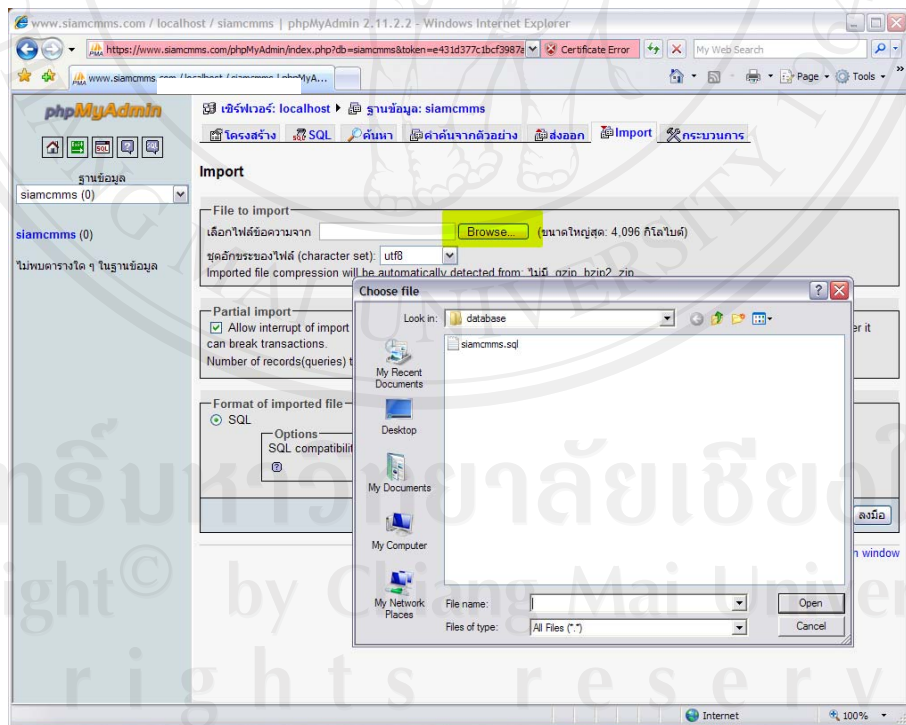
www.siamcmms.com / localhost / siamcmms | phpMyAdmin 2.11.2.2 - Windows Internet Explorer

https://www.siamcmms.com/phpMyAdmin/index.php?db=siamcmms&token=e431d377c1bcf3987a

Certificate Error

My Web Search

www.siamcmms.com / localhost / siamcmms | phpMyA...

Page · Tools ·

phpMyAdmin

ฐานข้อมูล

siamcmms (0)

siamcmms (0)

ไม่พบตารางใด ๆ ในฐานข้อมูล

เซิร์ฟเวอร์: localhost ▸ ฐานข้อมูล: siamcmms

โครงสร้าง SQL ค้นหา ค่าค้นจากตัวอย่าง ส่งออก Import กระบวนการ

Import

File to import

เลือกไฟล์ข้อความจาก Browse... (ขนาดใหญ่สุด: 4,096 กิโลไบต์)

ชุดอักขระของไฟล์ (character set): utf8

Imported file compression will be automatically detected from: ไม่มี, gzip, bzip2, zip

Partial import

Allow interrupt of import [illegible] er it can break transactions.

Number of records(queries) t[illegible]

Format of imported file

SQL

Options

SQL compatibilit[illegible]

ลงมือ

n window

Choose file

Look in: database

siamcmms.sql

My Recent Documents

Desktop

My Documents

My Computer

My Network Places

File name:

Files of type: All Files (*.*)

Open

Cancel

Internet

100%

ลิขสิทธิ์มหาวิทยาลัยเชียงใหม่

Copyright © by Chiang Mai University

All rights reserved